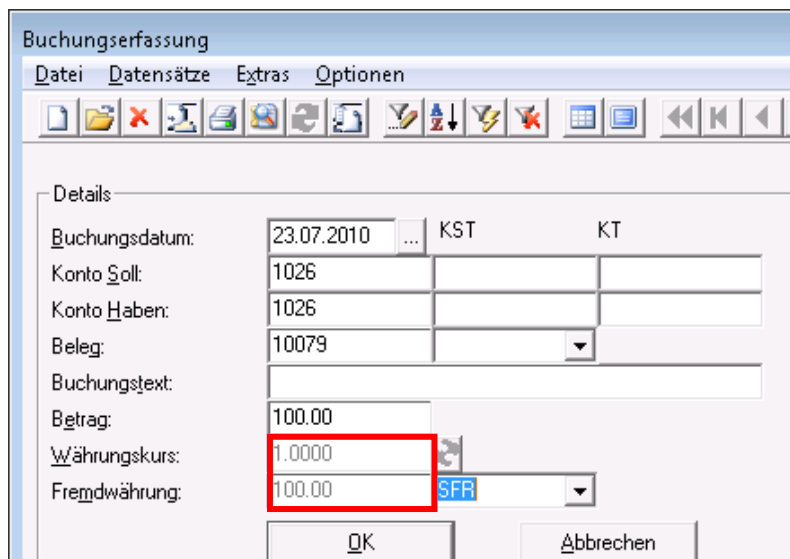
Buchungserfassung

Datei Datensätze Extras Optionen

Details

Buchungsdatum: 23.07.2010 ... KST KT

Konto Soll: 1026

Konto Haben: 1026

Beleg: 10079

Buchungstext:

Betrag: 100.00

Währungskurs: 1.0000

Fremdwährung: 100.00 SFR

OK Abbrechen